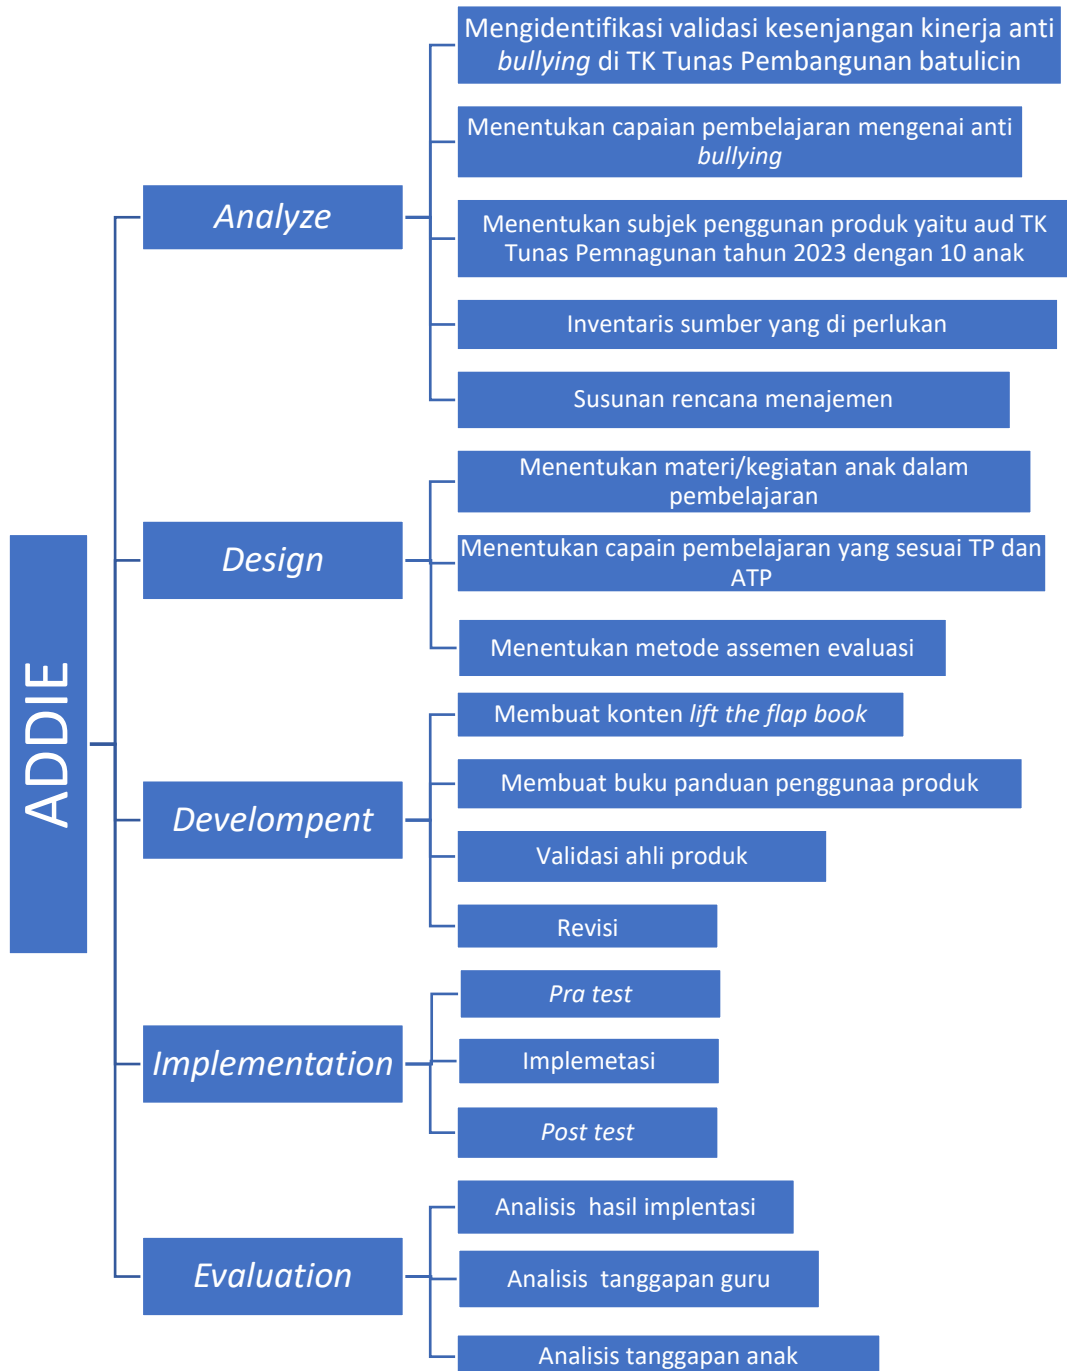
ADDIE

Analyze

Mengidentifikasi validasi kesenjangan kinerja anti bullying di TK Tunas Pembangunan batulicin

Menentukan capaian pembelajaran mengenai anti bullying

Menentukan subjek penggunan produk yaitu aud TK Tunas Pemnagunan tahun 2023 dengan 10 anak

Inventaris sumber yang di perlukan

Susunan rencana menajemen

Design

Menentukan materi/kegiatan anak dalam pembelajaran

Menentukan capain pembelajaran yang sesuai TP dan ATP

Menentukan metode assemen evaluasi

Develompent

Membuat konten lift the flap book

Membuat buku panduan penggunaa produk

Validasi ahli produk

Revisi

Implementation

Pra test

Implemetasi

Post test

Evaluation

Analisis hasil implentasi

Analisis tanggapan guru

Analisis tanggapan anak